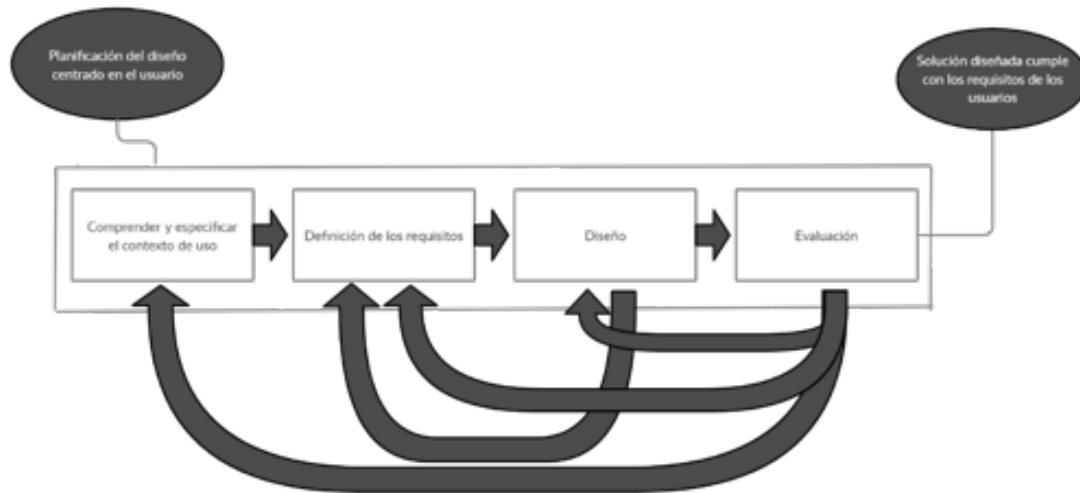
Planificación del diseño centrado en el usuario

Solución diseñada cumple con los requisitos de los usuarios

Comprender y especificar el contexto de uso

Definición de los requisitos

Diseño

Evaluación